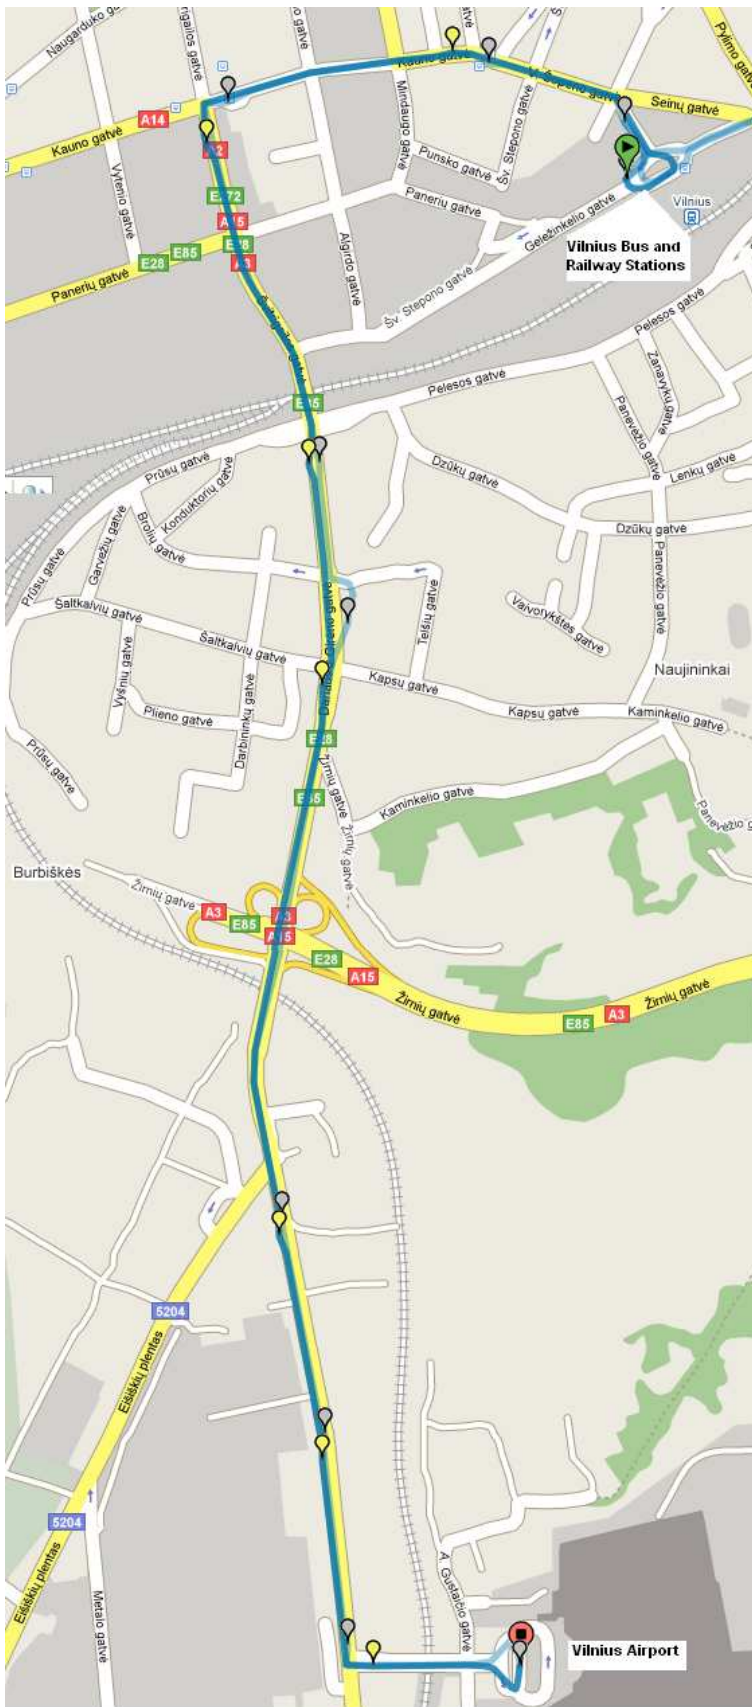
Naugarduko gatvė
rigailos gatvė
gatvė
gatvė
Kauno gatvė
Pylimo gatvė
Šv. Stepono gatvė
Seinų gatvė
A14
Kauno gatvė
A2
Mindaugo gatvė
Punsko gatvė
Šv. Stepono gatvė
Vytenio gatvė
E272
A15
E28
E85
A3
Panerių gatvė
Panerių gatvė
Geležinkelio gatvė
Vilnius
Vilnius Bus and Railway Stations
Algirdo gatvė
Šv. Stepono gatvė
Pelesos gatvė
Pelesos gatvė
Žanavykų gatvė
Panevėžio gatvė
E85
Prūsų gatvė
Konduktorių gatvė
Brolių gatvė
Garvežių gatvė
Dzūkų gatvė
Lenkų gatvė
Dzūkų gatvė
Prūsų gatvė
Šaltkalvių gatvė
Šaltkalvių gatvė
Teišių gatvė
Vaivorykštės gatvė
Panevėžio gatvė
Naujininkai
Kapsų gatvė
Kapsų gatvė
Kaminkelio gatvė
Vyšnių gatvė
Plieno gatvė
Darbininkų gatvė
E28
Prūsų gatvė
Žirmūnų gatvė
E85
Kaminkelio gatvė
Panevėžio gat
Žirmūnų gatvė
Burbiškės
Žirnių gatvė
A3
E85
A3
A15
E28
A15
Žirnių gatvė
Žirnių gatvė
E85
A3
5204
Eišiškių plentas
5204
Eišiškių plentas
Metalo gatvė
A. Gustaičio gatvė
Vilnius Airport